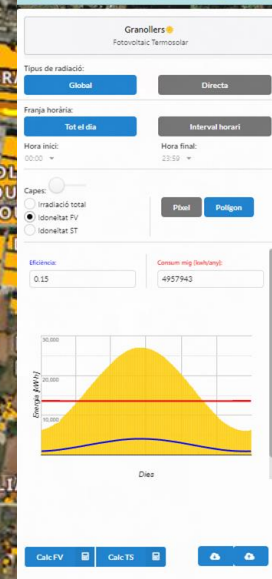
Granollers

Fotovoltaic Termosolar

Tipus de radiació:

Global

Directa

Franja horària:

Tot el dia

Interval horari

Hora inici:

00:00

Hora final:

23:59

Capes:

Irradiació total

Idoneïtat FV

Idoneïtat ST

Píxel

Polígon

Eficiència:

0.15

Consum mig (kwh/any):

4957943

30,000

20,000

10,000

Energia (kWh)

Dies

Calc FV

Calc TS